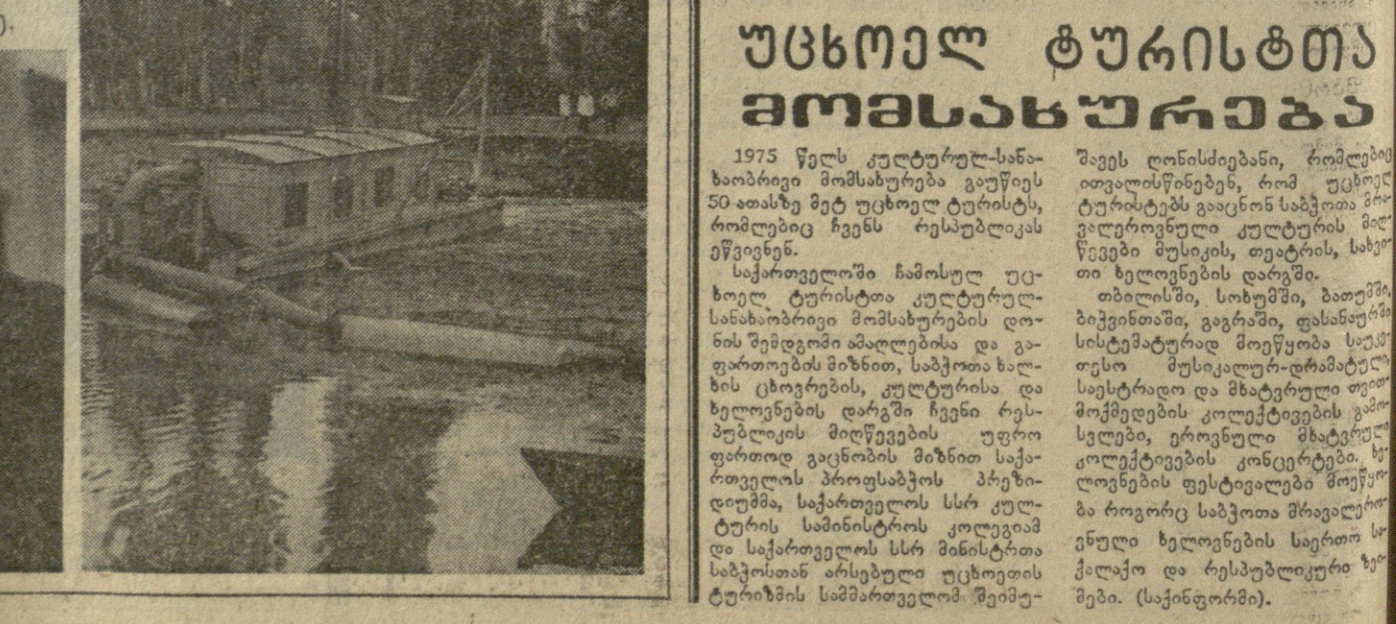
).

უცხოელ ტურისტთა მომსახურება

1975 წელს კულტურულ-სანახაობრივი მომსახურება გაუწიეს 50 ათასზე მეტ უცხოელ ტურისტს, რომლებიც ჩვენს რესპუბლიკას ეწვივნენ.

საქართველოში ჩამოსულ უცხოელ ტურისტთა კულტურულ-სანახაობრივი მომსახურების დონის შემდგომი ამაღლებისა და გაფართოების მიზნით, საბჭოთა ხალხის ცხოვრების, კულტურისა და ხელოვნების დარგში ჩვენი რესპუბლიკის მიღწევების უფრო ფართოდ გაცნობის მიზნით საქართველოს პროფსაბჭოს პრეზიდიუმმა, საქართველოს სსრ კულტურის სამინისტროს კოლეგიამ და საქართველოს სსრ მინისტრთა საბჭოსთან არსებული უცხოეთის ტურიზმის სამმართველომ შეიმუშავეს ღონისძიებანი, რომლებიც ითვალისწინებენ, რომ უცხოელ ტურისტებს გააცნონ საბჭოთა მრავალეროვნული კულტურის მიღწევები მუსიკის, თეატრის, სახვითი ხელოვნების დარგში.

თბილისში, სოხუმში, ბათუმში, ბიჭვინთაში, გაგრაში, ფასანაურში სისტემატურად მოეწყობა საუკეთესო მუსიკალურ-დრამატული, საესტრადო და მხატვრული თვითმოქმედების კოლექტივების გამოსვლები, ეროვნული მხატვრული კოლექტივების კონცერტები. ხელოვნების ფესტივალები მოეწყობა როგორც საბჭოთა მრავალეროვნული ხელოვნების საერთო საქალაქო და რესპუბლიკური ზეიმები. (საქინფორმი).